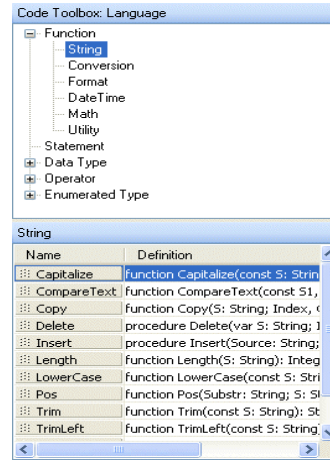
Code Toolbox: Language

Function
String
Conversion
Format
DateTime
Math
Utility
Statement
Data Type
Operator
Enumerated Type

String

| Name | Definition |
|---|---|
| Capitalize | function Capitalize(const S: Strin |
| CompareText | function CompareText(const S1, |
| Copy | function Copy(S: String; Index, C |
| Delete | procedure Delete(var S: String; I |
| Insert | procedure Insert(Source: String; |
| Length | function Length(S: String): Integ |
| LowerCase | function LowerCase(const S: Stri |
| Pos | function Pos(Substr: String; S: St |
| Trim | function Trim(const S: String): St |
| TrimLeft | function TrimLeft(const S: String |